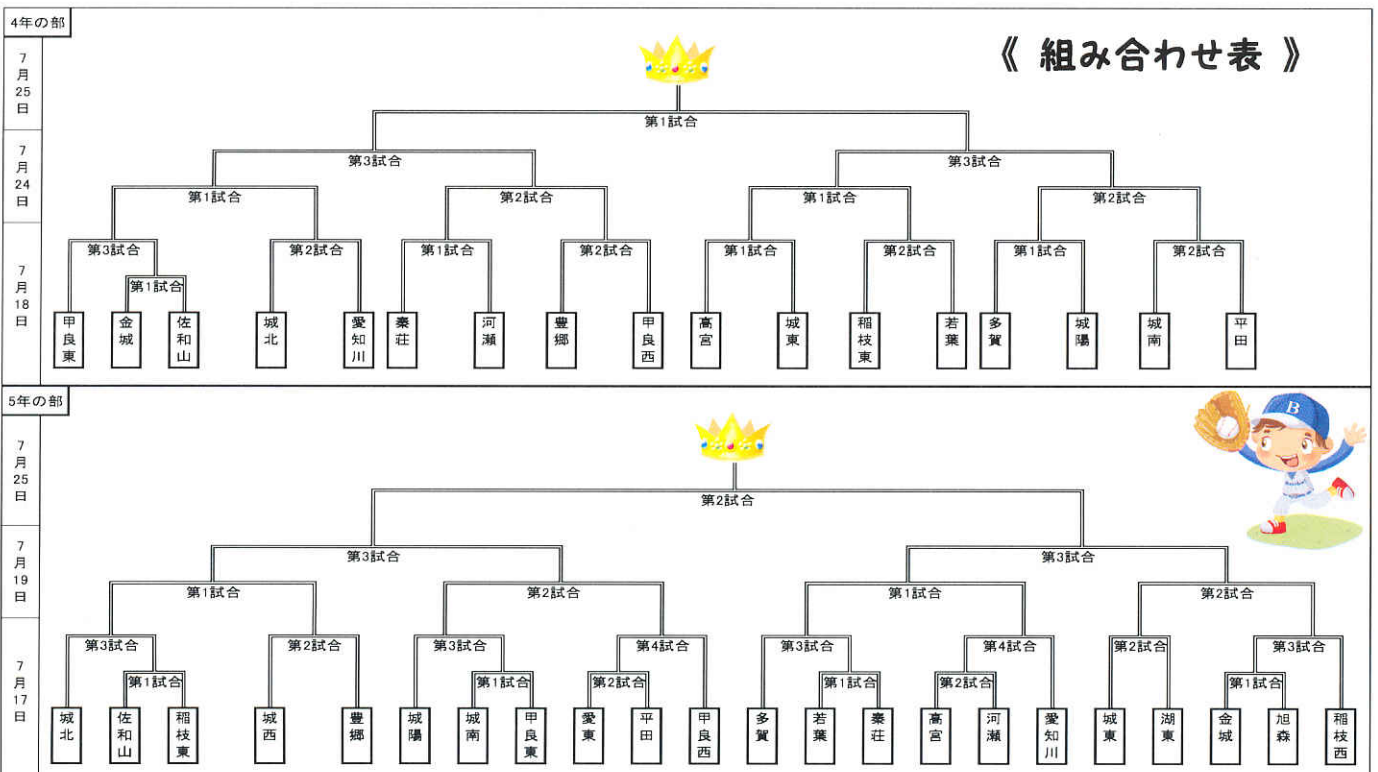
4年の部

7月25日

7月24日

7月18日

《 組み合わせ表 》

第1試合

第3試合

第3試合

第1試合

第2試合

第1試合

第2試合

第3試合

第1試合

第2試合

第1試合

第2試合

第1試合

第2試合

第1試合

第2試合

甲良東

金城

佐和山

城北

愛知川

秦荘

河瀬

豊郷

甲良西

高宮

城東

稲枝東

若葉

多賀

城陽

城南

平田

5年の部

7月25日

7月19日

7月17日

B

第2試合

第3試合

第3試合

第1試合

第2試合

第1試合

第2試合

第3試合

第1試合

第2試合

第3試合

第1試合

第4試合

第2試合

第3試合

第1試合

第4試合

第2試合

第2試合

第3試合

第1試合

城北

佐和山

稲枝東

城西

豊郷

城陽

城南

甲良東

愛東

平田

甲良西

多賀

若葉

秦荘

高宮

河瀬

愛知川

城東

湖東

金城

旭森

稲枝西